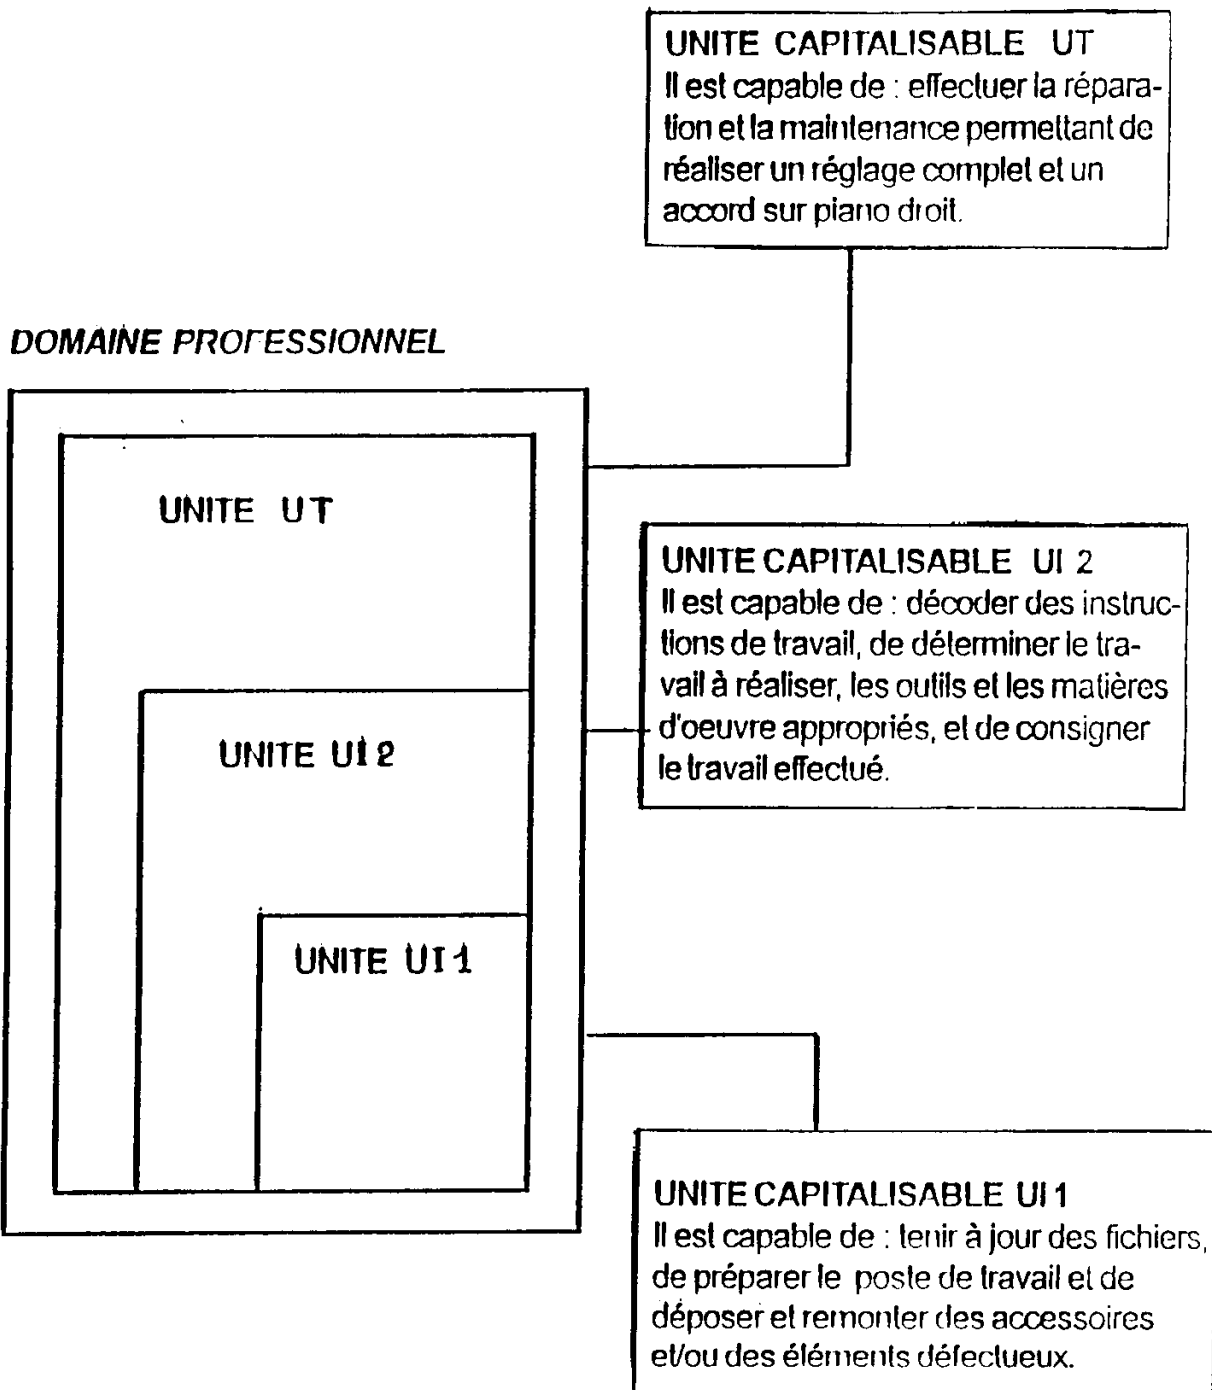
UNITE CAPITALISABLE UT
Il est capable de : effectuer la réparation et la maintenance permettant de réaliser un réglage complet et un accord sur piano droit.

DOMAINE PROFESSIONNEL

UNITE UT

UNITE UI 2

UNITE UI 1

UNITE CAPITALISABLE UI 2
Il est capable de : décoder des instructions de travail, de déterminer le travail à réaliser, les outils et les matières d'oeuvre appropriés, et de consigner le travail effectué.

UNITE CAPITALISABLE UI 1
Il est capable de : tenir à jour des fichiers, de préparer le poste de travail et de déposer et remonter des accessoires et/ou des éléments défectueux.